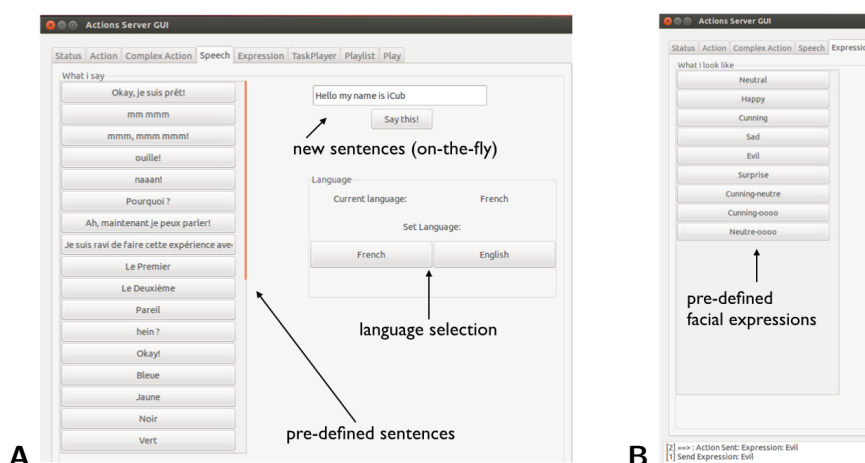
Actions Server GUI

Status | Action | Complex Action | Speech | Expression | TaskPlayer | Playlist | Play

What i say

Okay, je suis prêt!
mm mmm
mmm, mmm mmm!
ouille!
naaan!
Pourquoi ?
Ah, maintenant je peux parler!
Je suis ravi de faire cette expérience ave
Le Premier
Le Deuxième
Pareil
hein ?
Okay!
Bleue
Jaune
Noir
Vert

Hello my name is iCub

Say this!

new sentences (on-the-fly)

Language

Current language: French

Set Language:

French | English

language selection

pre-defined sentences

A

Actions Server GUI

Status | Action | Complex Action | Speech | Expressio

What i look like

Neutral
Happy
Cunning
Sad
Evil
Surprise
Cunning-neutre
Cunning-oooo
Neutre-oooo

pre-defined facial expressions

B

[2] ==> : Action Sent: Expression: Evil
[1] Send Expression: Evil